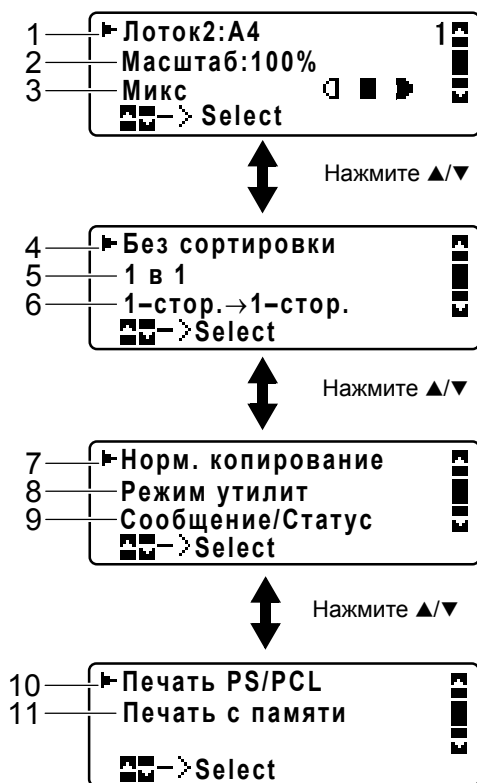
1 ▸Лоток2:A4 1
2 Масштаб:100%
3 Микс
—> Select

Нажмите ▲/▼

4 ▸Без сортировки
5 1 в 1
6 1–стор.→1–стор.
—>Select

Нажмите ▲/▼

7 ▸Норм. копирование
8 Режим утилит
9 Сообщение/Статус
—>Select

Нажмите ▲/▼

10 ▸Печать PS/PCL
11 Печать с памяти
—>Select